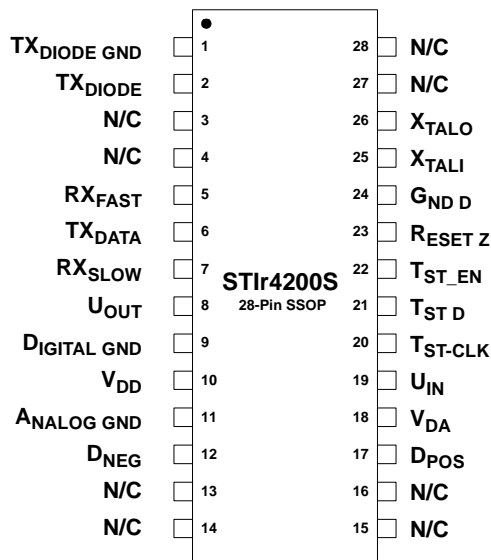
$TX_{DIODE\ GND}$ 1
$TX_{DIODE}$ 2
N/C 3
N/C 4
$RX_{FAST}$ 5
$TX_{DATA}$ 6
$RX_{SLOW}$ 7
$U_{OUT}$ 8
$D_{IGITAL\ GND}$ 9
$V_{DD}$ 10
$A_{NALOG\ GND}$ 11
$D_{NEG}$ 12
N/C 13
N/C 14

STIr4200S
28-Pin SSOP

28 N/C
27 N/C
26 $X_{TALO}$
25 $X_{TALI}$
24 $G_{ND\ D}$
23 $R_{ESET\ Z}$
22 $T_{ST\_EN}$
21 $T_{ST\ D}$
20 $T_{ST\text{-}CLK}$
19 $U_{IN}$
18 $V_{DA}$
17 $D_{POS}$
16 N/C
15 N/C